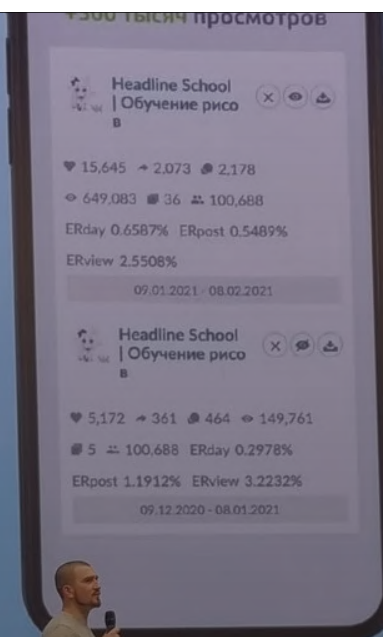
+500 тысяч просмотров

Headline School | Обучение рисо
В

15,645 2,073 2,178
649,083 36 100,688
ERday 0.6587% ERpost 0.5489%
ERview 2.5508%
09.01.2021 - 08.02.2021

Headline School | Обучение рисо
В

5,172 361 464 149,761
5 100,688 ERday 0.2978%
ERpost 1.1912% ERview 3.2232%
09.12.2020 - 08.01.2021